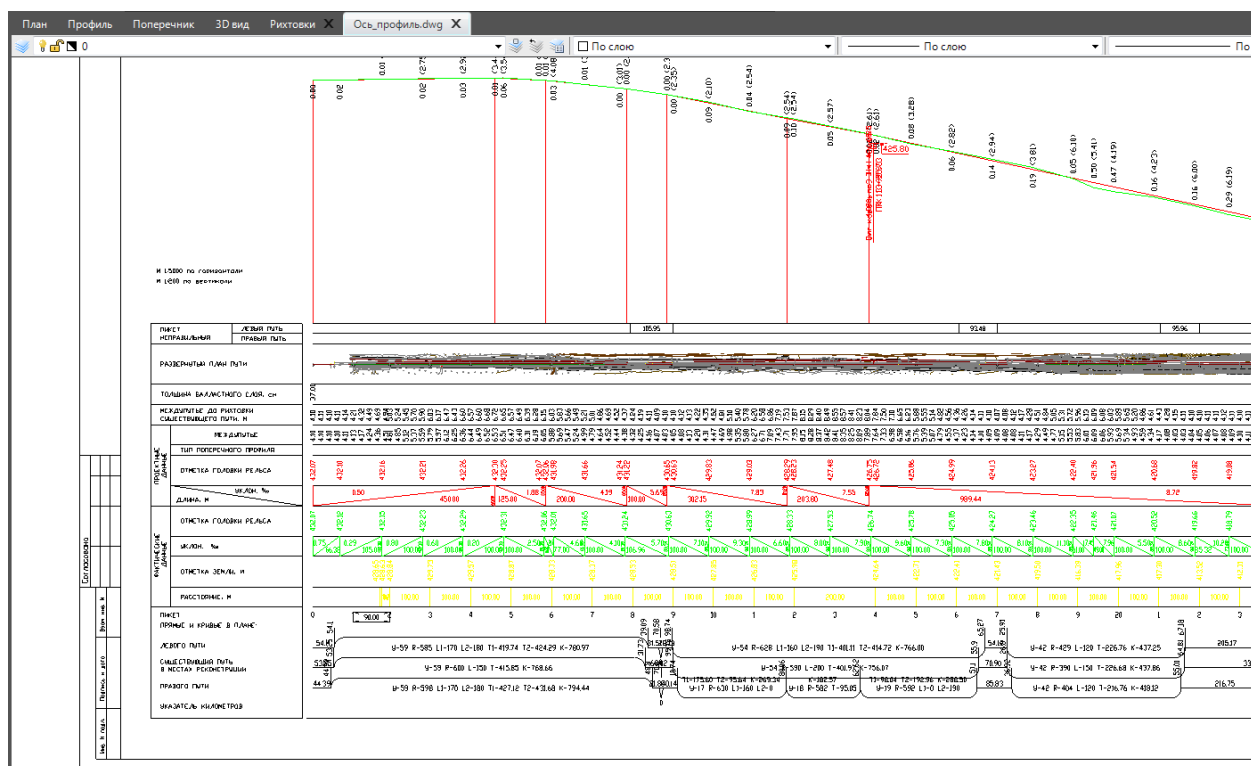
План Профиль Поперечник 3D вид Рихтовки Ось_профиль.dwg

0

По слою

По слою

По слою

М 1:5000 по горизонтали
М 1:200 по вертикали

425.80

| ПИКЕТ | ЛЕВЫЙ ПУТЬ |
|---|---|
| НЕПРАВИЛЬНЫЙ | ПРАВЫЙ ПУТЬ |

185.95

93.48

95.96

РАЗВЕРНУТЫЙ ПЛАН ПУТИ

ТОЛЩИНА БАЛЛАСТНОГО СЛОЯ, см

МЕЖДУПУТЬЕ ДО РИХТОВКИ СУЩЕСТВУЮЩЕГО ПУТИ, М

МЕЖДУПУТЬЕ

ПРОЕКТНЫЕ ДАННЫЕ

ТИП ПОПЕРЕЧНОГО ПРОФИЛЯ

ОТМЕТКА ГОЛОВКИ РЕЛЬСА

УКЛОН, ‰

ДЛИНА, М

8.50 45.000 125.00 1.88 200.00 4.39 5.47 302.15 7.83 203.00 7.55 909.44 8.70

ФАКТИЧЕСКИЕ ДАННЫЕ

ОТМЕТКА ГОЛОВКИ РЕЛЬСА

УКЛОН, ‰

ОТМЕТКА ЗЕМЛИ, М

РАССТОЯНИЕ, М

ПИКЕТ
ПРЯМЫЕ И КРИВЫЕ В ПЛАНЕ:

0 1 2 3 4 5 6 7 8 9 10 1 2 3 4 5 6 7 8 9 20 1 2 3

ЛЕВОГО ПУТИ

У-59 R-585 L1-170 L2-180 T1-419.74 T2-424.29 K-780.97

У-54 R-628 L1-160 L2-190 T1-408.11 T2-414.72 K-766.80

У-42 R-429 L1-120 T-226.76 K-437.25

СУЩЕСТВУЮЩИЙ ПУТЬ В МЕСТАХ РЕКОНСТРУКЦИИ

У-59 R-600 L1-150 T1-415.85 K-768.66

У-54 R-590 L1-200 T-401.92 K-756.07

У-42 R-390 L1-150 T-226.68 K-437.86

ПРАВОГО ПУТИ

У-59 R-598 L1-170 L2-180 T1-427.12 T2-431.60 K-794.44

У-17 R-630 L1-160 L2-0

У-18 R-582 T-95.05

У-19 R-592 L1-0 L2-190

У-42 R-404 L1-120 T-216.76 K-418.12

УКАЗАТЕЛЬ КИЛОМЕТРОВ

Согласовано

Взам. инв. №

Подпись и дата

Инв. № подл.